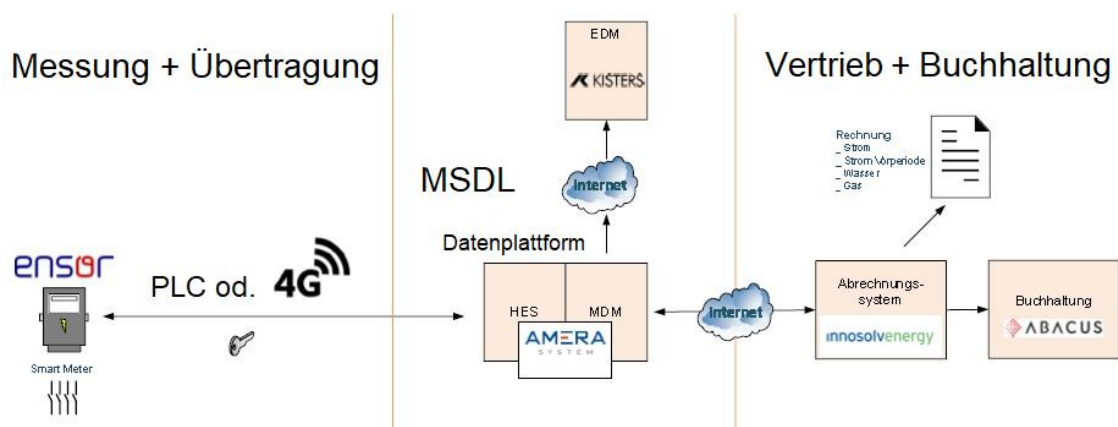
Messung + Übertragung

EDM

KISTERS

Vertrieb + Buchhaltung

Rechnung
_ Strom
_ Strom Vorperiode
_ Wasser
_ Gas

MSDL

Internet

Datenplattform

ensor

Smart Meter

PLC od. 4G

HES

MDM

AMERA SYSTEM

Internet

Abrechnungs-system

innosolvenergy

Buchhaltung

ABACUS